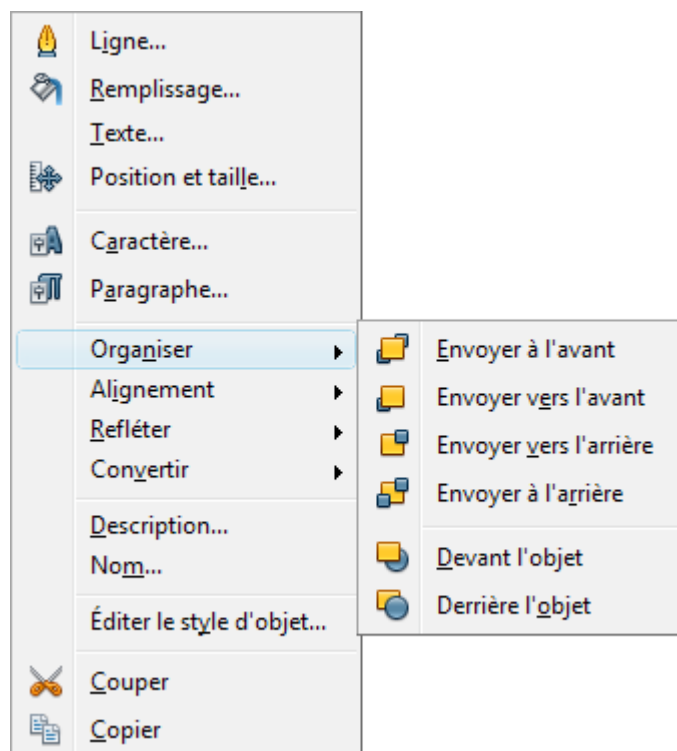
Ligne...
Remplissage...
Texte...
Position et taille...
Caractère...
Paragraphe...
Organiser
Alignement
Refléter
Convertir
Description...
Nom...
Éditer le style d'objet...
Couper
Copier

Envoyer à l'avant
Envoyer vers l'avant
Envoyer vers l'arrière
Envoyer à l'arrière
Devant l'objet
Derrière l'objet